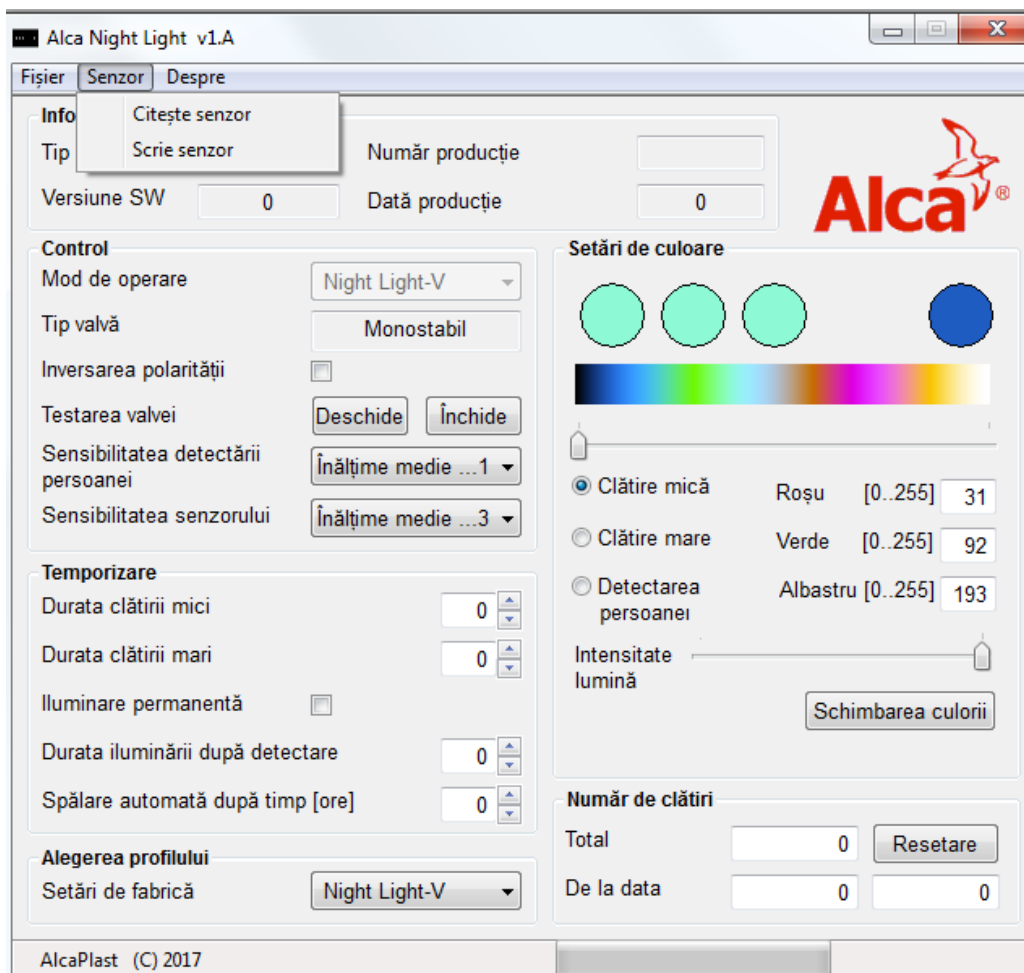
Alca Night Light v1.A

Fișier Senzor Despre

Citește senzor
Scrie senzor

Info
Tip
Număr producție
Versiune SW 0
Dată producție 0

Alca®

Control
Mod de operare Night Light-V
Tip valvă Monostabil
Inversarea polarității
Testarea valvei Deschide Închide
Sensibilitatea detectării persoanei Înălțime medie ...1
Sensibilitatea senzorului Înălțime medie ...3

Setări de culoare

Clătire mică
Clătire mare
Detectarea persoanei
Roșu [0..255] 31
Verde [0..255] 92
Albastru [0..255] 193
Intensitate lumină
Schimbarea culorii

Temporizare
Durata clătirii mici 0
Durata clătirii mari 0
Iluminare permanentă
Durata iluminării după detectare 0
Spălare automată după timp [ore] 0

Număr de clătiri
Total 0 Resetare
De la data 0 0

Alegerea profilului
Setări de fabrică Night Light-V

AlcaPlast (C) 2017